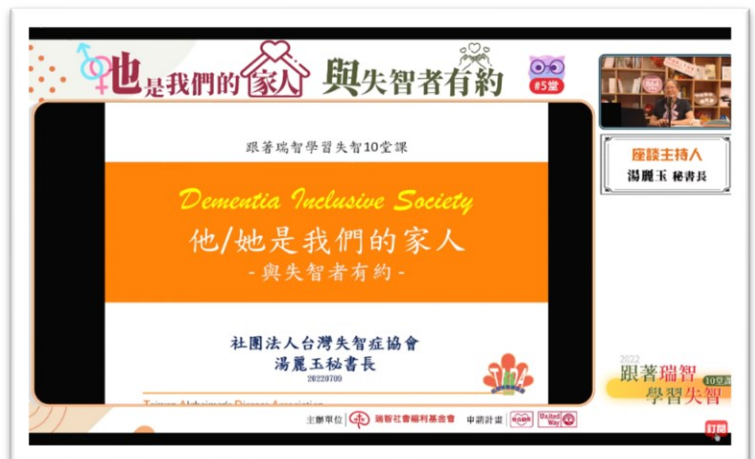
他是我們的家人 與失智者有約

#5堂

座談主持人
湯麗玉 秘書長

跟著瑞智學習失智10堂課

Dementia Inclusive Society

他/她是我們的家人
-與失智者有約-

社團法人台灣失智症協會
湯麗玉秘書長
20220709

Taiwan Alzheimer's Disease Association

2022
跟著瑞智
學習失智
10堂課

主辦單位 瑞智社會福利基金會 申請計畫 United Way

訂閱